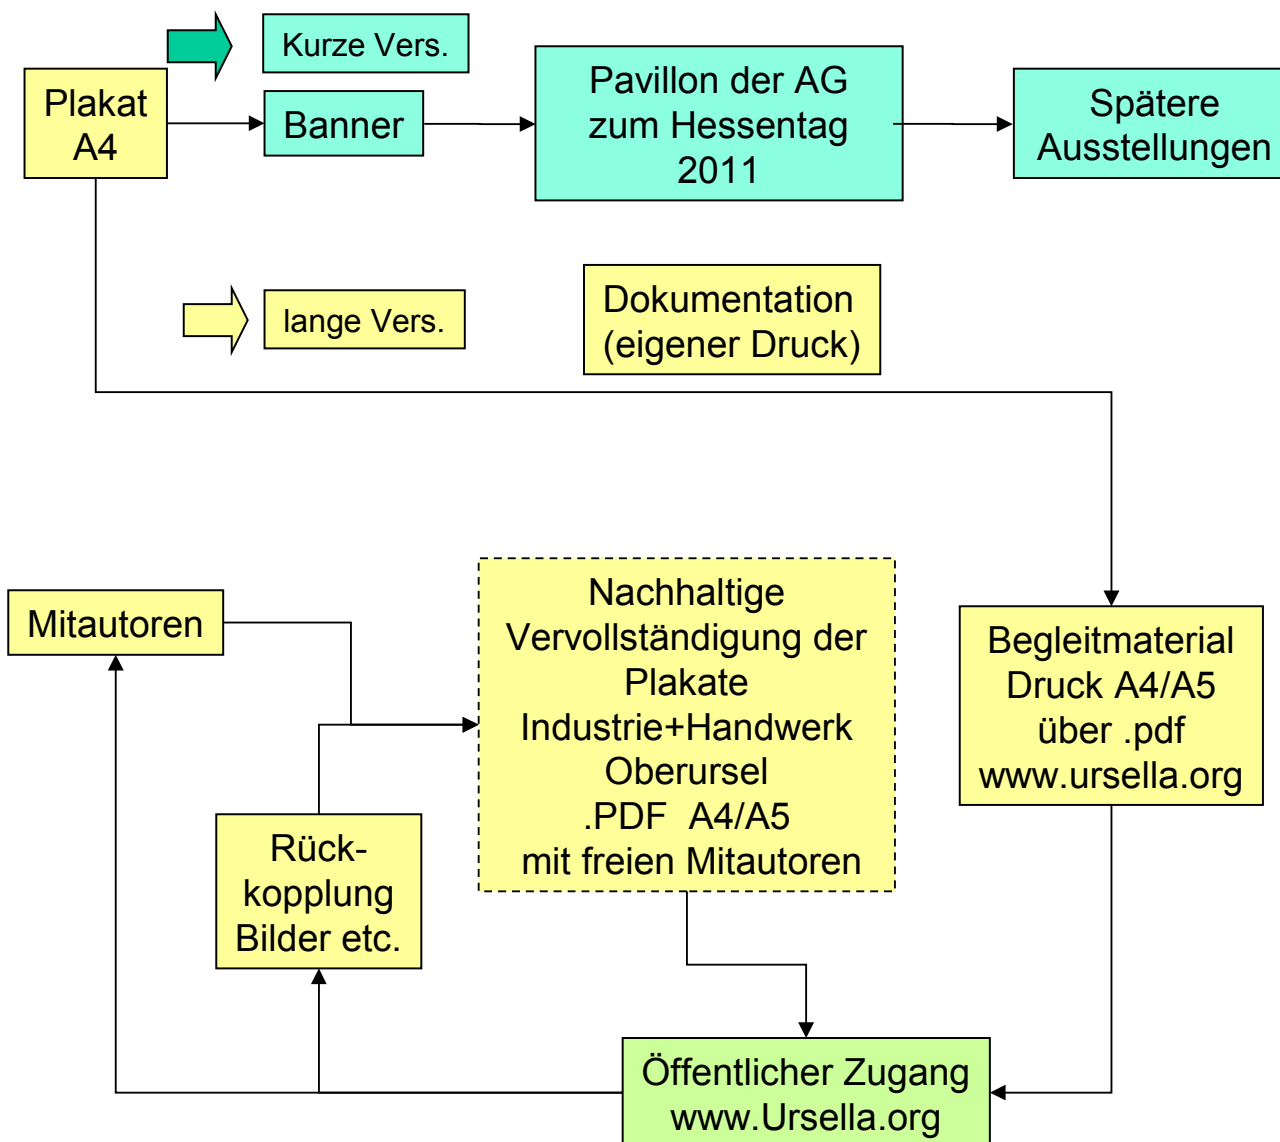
Kurze Vers.

Plakat A4

Banner

Pavillon der AG zum Hessentag 2011

Spätere Ausstellungen

lange Vers.

Dokumentation (eigener Druck)

Mitautoren

Nachhaltige Vervollständigung der Plakate Industrie+Handwerk Oberursel .PDF A4/A5 mit freien Mitautoren

Begleitmaterial Druck A4/A5 über .pdf www.ursella.org

Rück-kopplung Bilder etc.

Öffentlicher Zugang www.Ursella.org